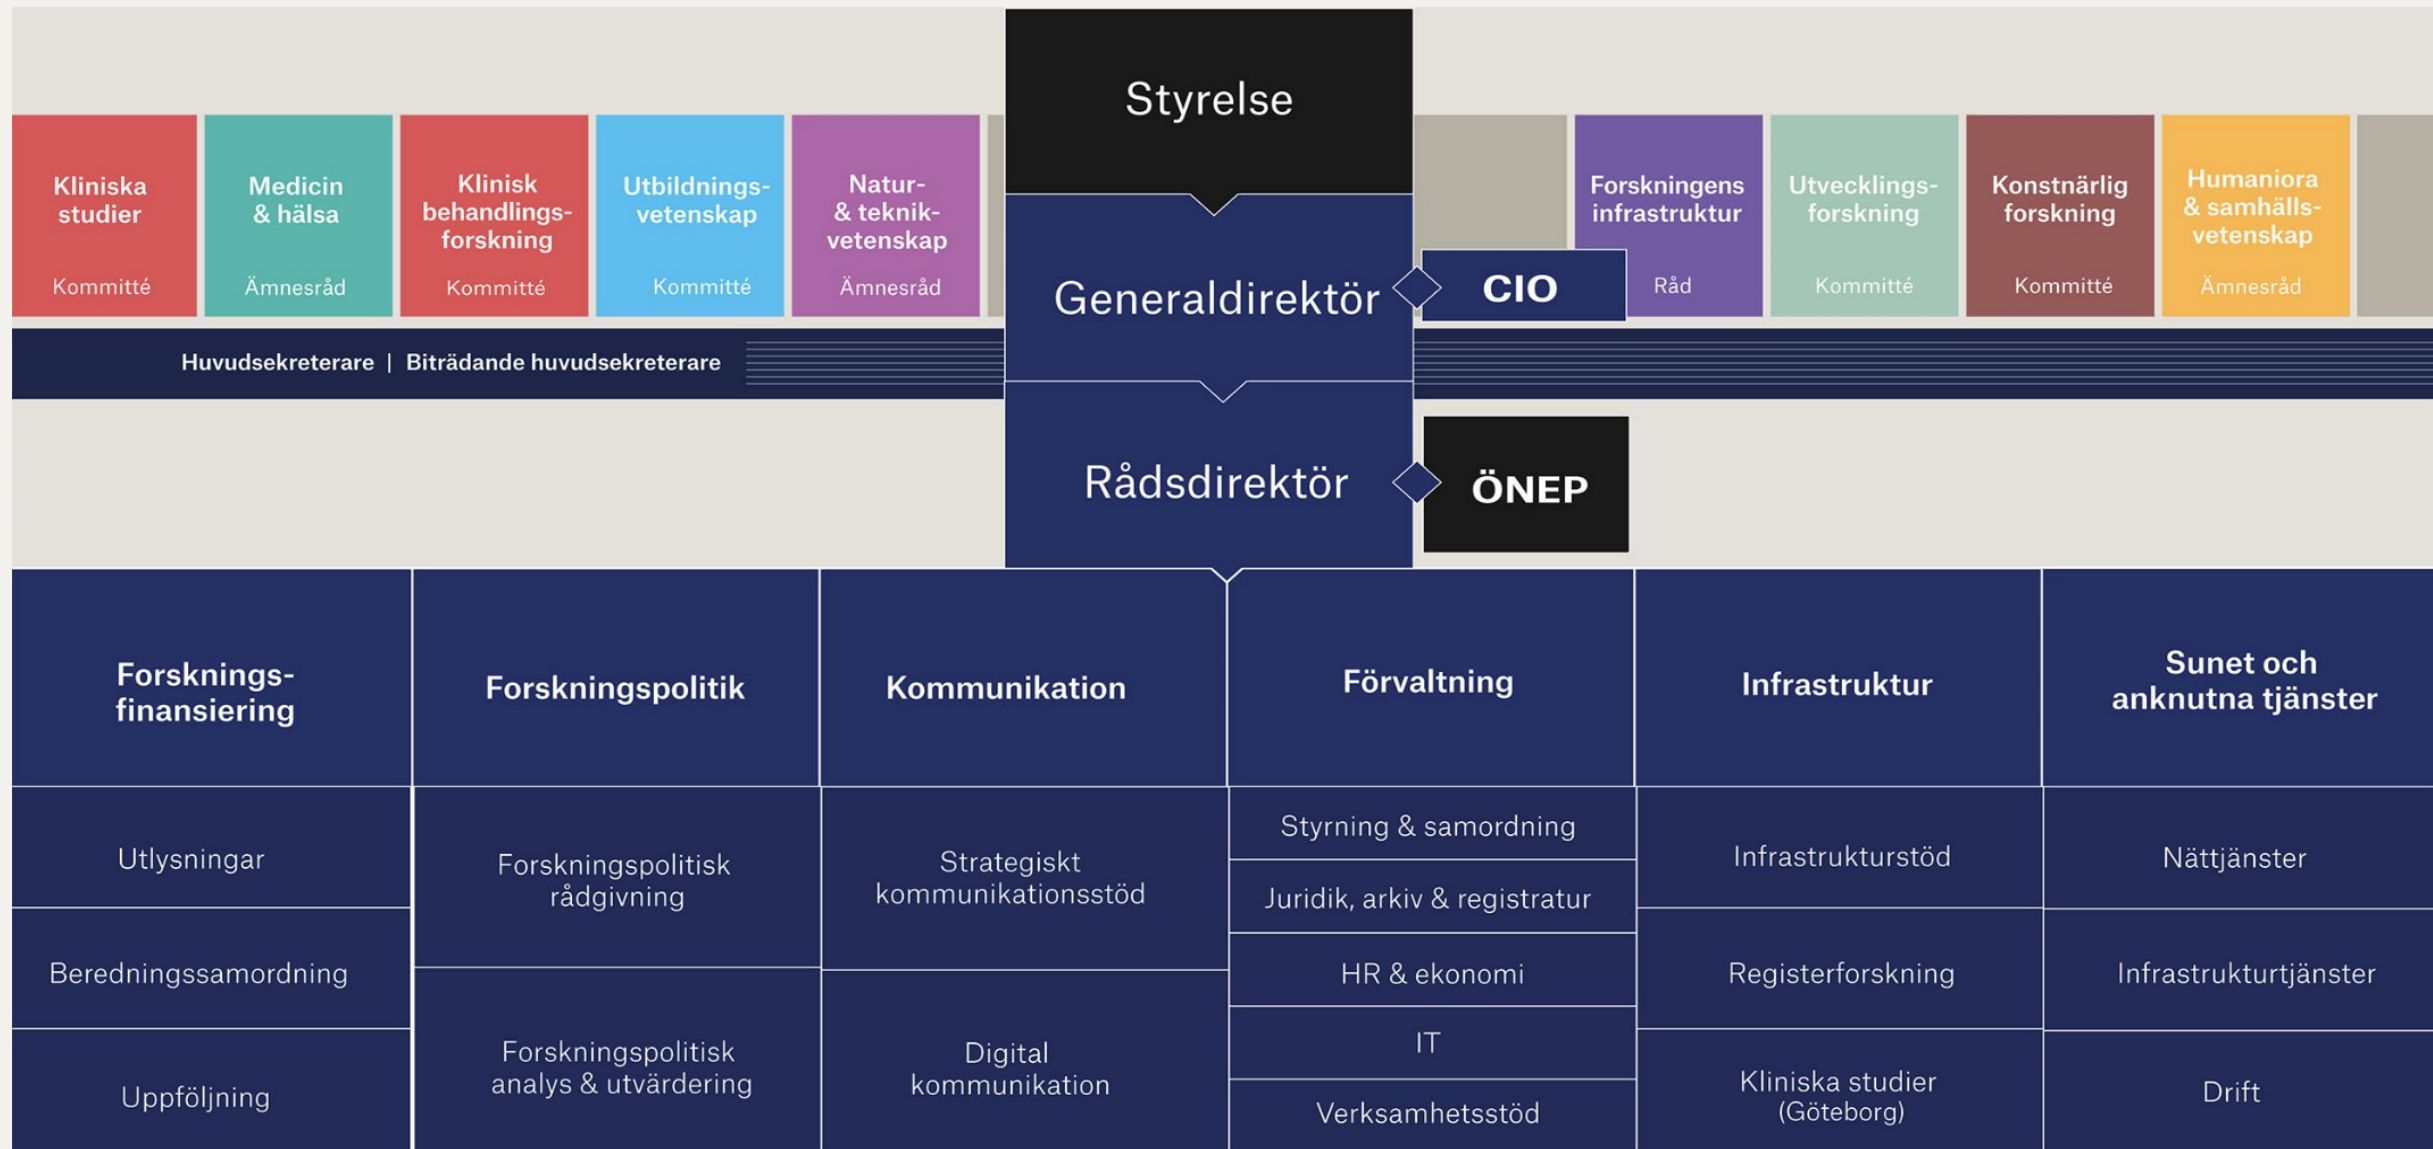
Styrelse

Kliniska studier
Kommitté

Medicin & hälsa
Ämnesråd

Klinisk behandlingsforskning
Kommitté

Utbildningsvetenskap
Kommitté

Natur- & teknikvetenskap
Ämnesråd

Generaldirektör

CIO

Forskningens infrastruktur
Råd

Utvecklingsforskning
Kommitté

Konstnärlig forskning
Kommitté

Humaniora & samhällsvetenskap
Ämnesråd

Huvudsekreterare | Biträdande huvudsekreterare

Rådsdirektör

ÖNEP

| Forskningsfinansiering | Forskningspolitik | Kommunikation | Förvaltning | Infrastruktur | Sunet och anknutna tjänster |
|---|---|---|---|---|---|
| Utlysningar | Forskningspolitisk rådgivning | Strategiskt kommunikationsstöd | Styrning & samordning | Infrastrukturstöd | Nättjänster |
| Beredningssamordning | | | Juridik, arkiv & registratur | Registerforskning | Infrastrukturtjänster |
| | Forskningspolitisk analys & utvärdering | Digital kommunikation | HR & ekonomi | | |
| | | | IT | | |
| Uppföljning | | | Verksamhetsstöd | Kliniska studier (Göteborg) | Drift |